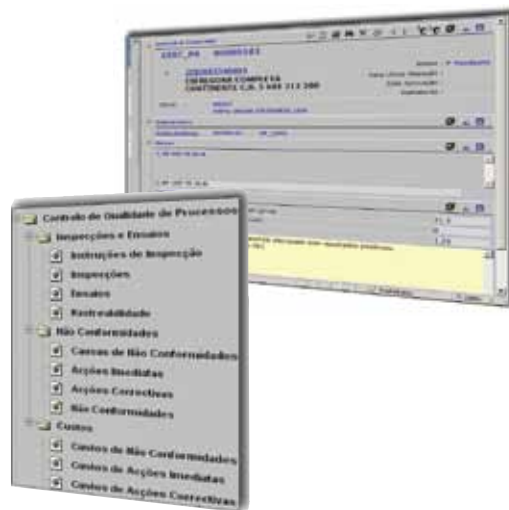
Controlo de Qualidade de Processos
Inspecções e Ensaios
Instruções de Inspecção
Inspecções
Ensaios
Rastreabilidade
Não Conformidades
Causas de Não Conformidades
Acções Imediatas
Acções Correctivas
Não Conformidades
Custos
Custos de Não Conformidades
Custos de Acções Imediatas
Custos de Acções Correctivas